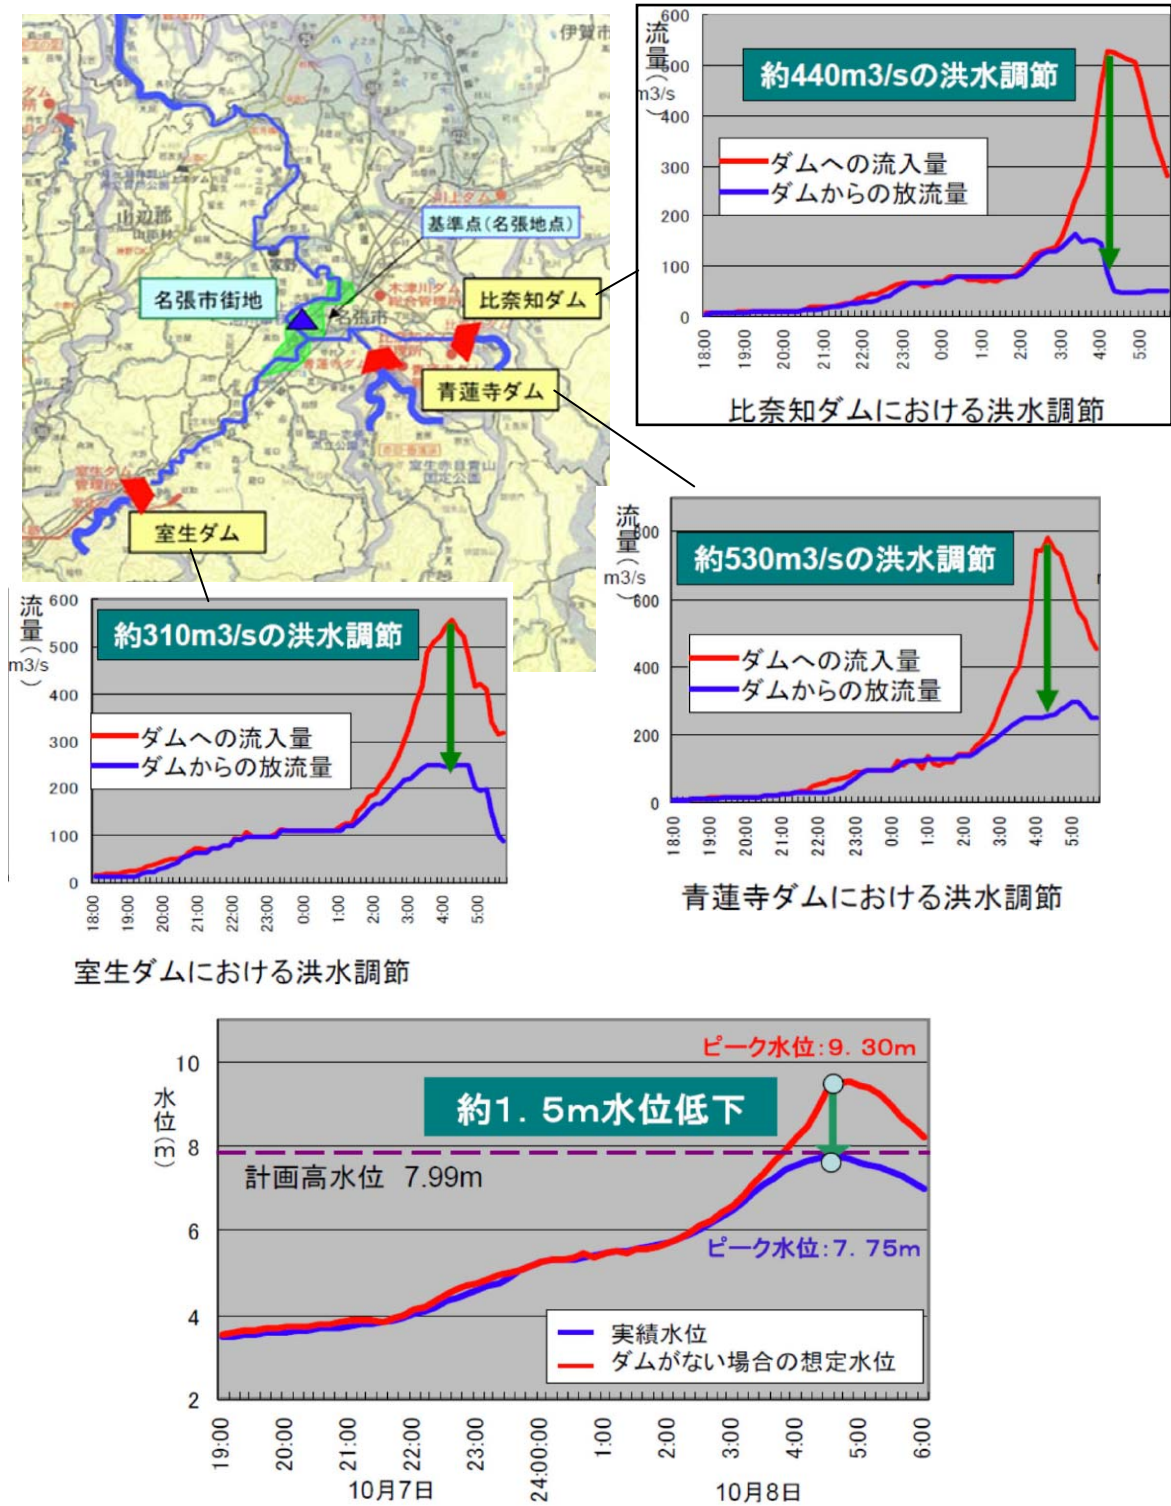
伊賀市
山辺郡
基準点(名張地点)
名張市街地
名張市
比奈知ダム
青蓮寺ダム
室生ダム

流量(m3/s)
600
500
400
300
200
100
0
約440m3/sの洪水調節
ダムへの流入量
ダムからの放流量
18:00 19:00 20:00 21:00 22:00 23:00 0:00 1:00 2:00 3:00 4:00 5:00
比奈知ダムにおける洪水調節

流量(m3/s)
800
600
400
200
0
約530m3/sの洪水調節
ダムへの流入量
ダムからの放流量
18:00 19:00 20:00 21:00 22:00 23:00 0:00 1:00 2:00 3:00 4:00 5:00
青蓮寺ダムにおける洪水調節

流量(m3/s)
600
500
400
300
200
100
0
約310m3/sの洪水調節
ダムへの流入量
ダムからの放流量
18:00 19:00 20:00 21:00 22:00 23:00 0:00 1:00 2:00 3:00 4:00 5:00
室生ダムにおける洪水調節

水位(m)
10
8
6
4
2
ピーク水位:9.30m
約1.5m水位低下
計画高水位 7.99m
ピーク水位:7.75m
実績水位
ダムがない場合の想定水位
19:00 20:00 21:00 22:00 23:00 24:00:00 1:00 2:00 3:00 4:00 5:00 6:00
10月7日
10月8日